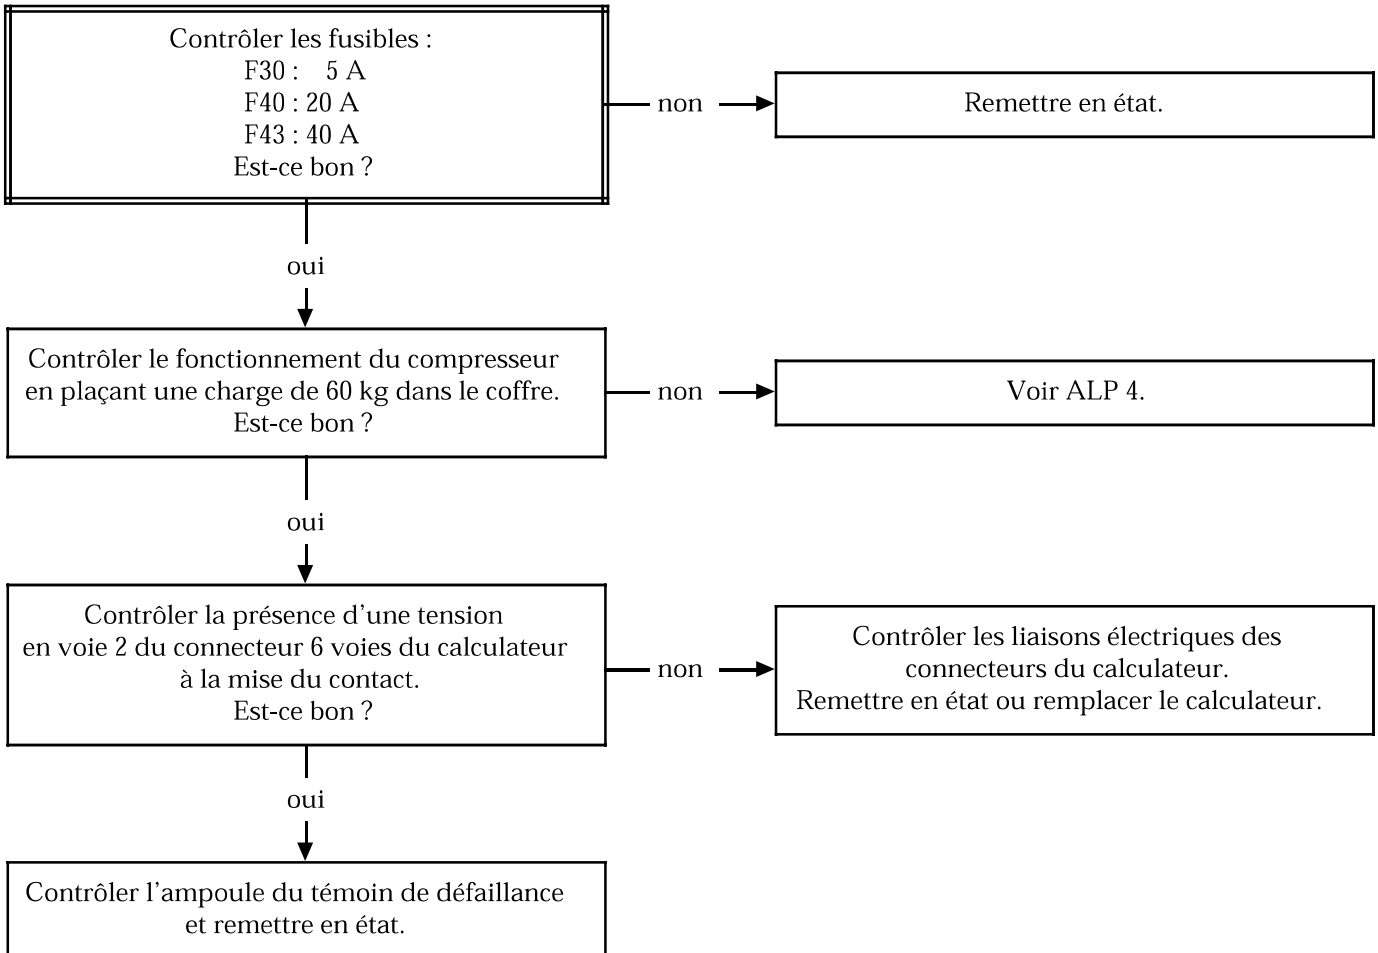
Contrôler les fusibles :
F30 : 5 A
F40 : 20 A
F43 : 40 A
Est-ce bon ?

non

Remettre en état.

oui

Contrôler le fonctionnement du compresseur en plaçant une charge de 60 kg dans le coffre.
Est-ce bon ?

non

Voir ALP 4.

oui

Contrôler la présence d'une tension en voie 2 du connecteur 6 voies du calculateur à la mise du contact.
Est-ce bon ?

non

Contrôler les liaisons électriques des connecteurs du calculateur.
Remettre en état ou remplacer le calculateur.

oui

Contrôler l'ampoule du témoin de défaillance et remettre en état.